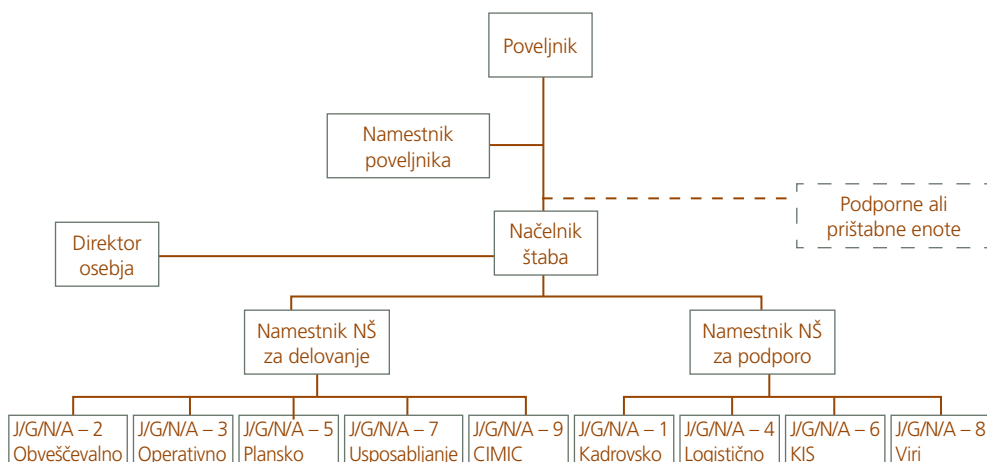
Poveljnik

Namestnik poveljnika

Podporne ali prištabne enote

Direktor osebja

Načelnik štaba

Namestnik NŠ za delovanje

Namestnik NŠ za podporo

J/G/N/A – 2 Obveščevalno

J/G/N/A – 3 Operativno

J/G/N/A – 5 Plansko

J/G/N/A – 7 Usposabljanje

J/G/N/A – 9 CIMIC

J/G/N/A – 1 Kadrovsko

J/G/N/A – 4 Logistično

J/G/N/A – 6 KIS

J/G/N/A – 8 Viri